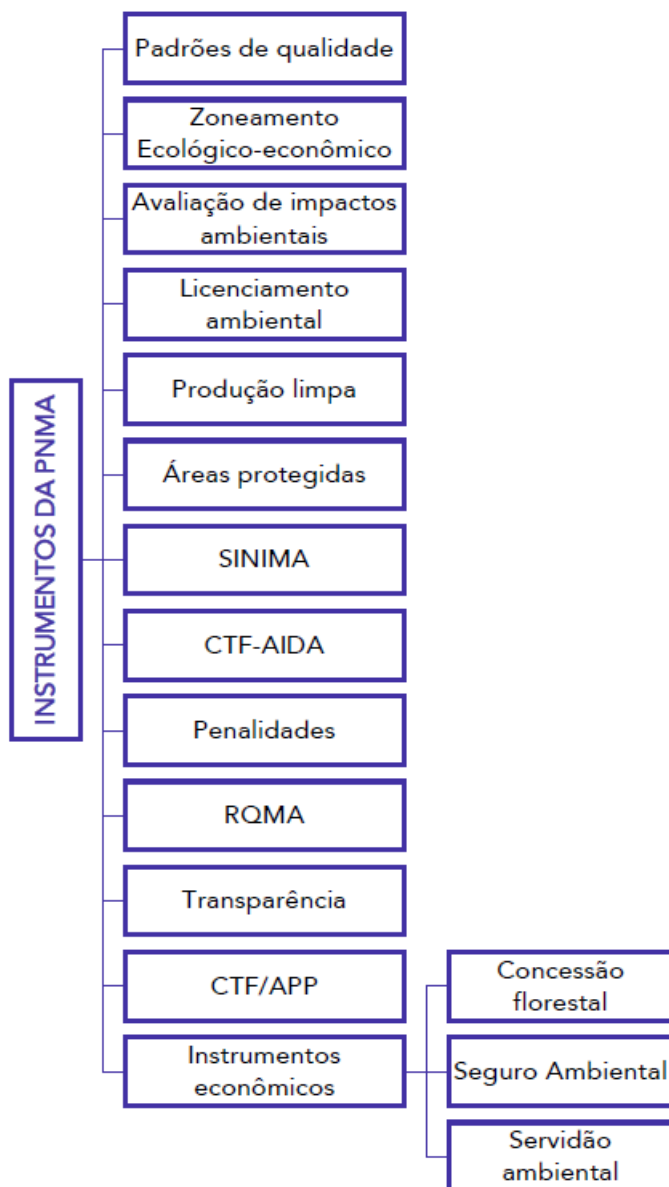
INSTRUMENTOS DA PNMA

Padrões de qualidade

Zoneamento Ecológico-econômico

Avaliação de impactos ambientais

Licenciamento ambiental

Produção limpa

Áreas protegidas

SINIMA

CTF-AIDA

Penalidades

RQMA

Transparência

CTF/APP

Instrumentos econômicos

Concessão florestal

Seguro Ambiental

Servidão ambiental